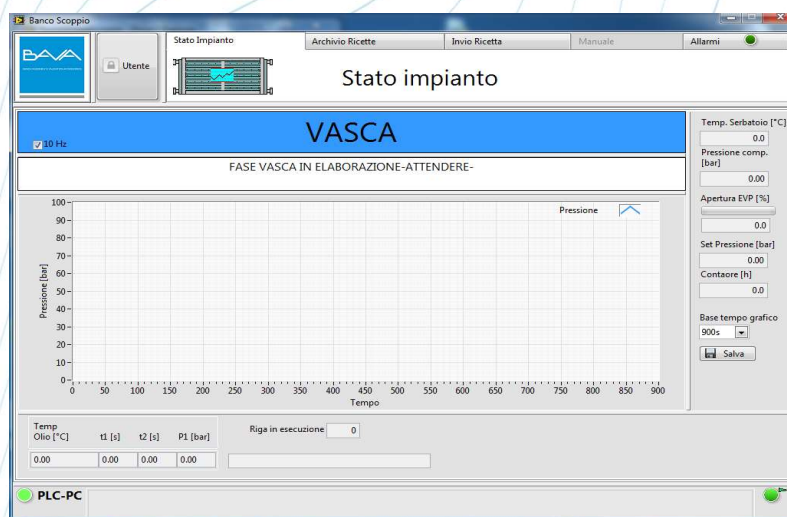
Banco Scoppio

BAVA

Utente

Stato Impianto | Archivio Ricette | Invio Ricetta | Manuale | Allarmi

Stato impianto

10 Hz

VASCA

FASE VASCA IN ELABORAZIONE-ATTENDERE-

Pressione

100
90
80
70
60
50
40
30
20
10
0

Pressione [bar]

0 50 100 150 200 250 300 350 400 450 500 550 600 650 700 750 800 850 900

Tempo

Temp. Serbatoio [°C]
0.0
Pressione comp. [bar]
0.00
Apertura EVP [%]
0.0
Set Pressione [bar]
0.00
Contaore [h]
0.0
Base tempo grafico
900s
Salva

Temp Olio [°C] | t1 [s] | t2 [s] | P1 [bar]
0.00 | 0.00 | 0.00 | 0.00

Riga in esecuzione 0

PLC-PC